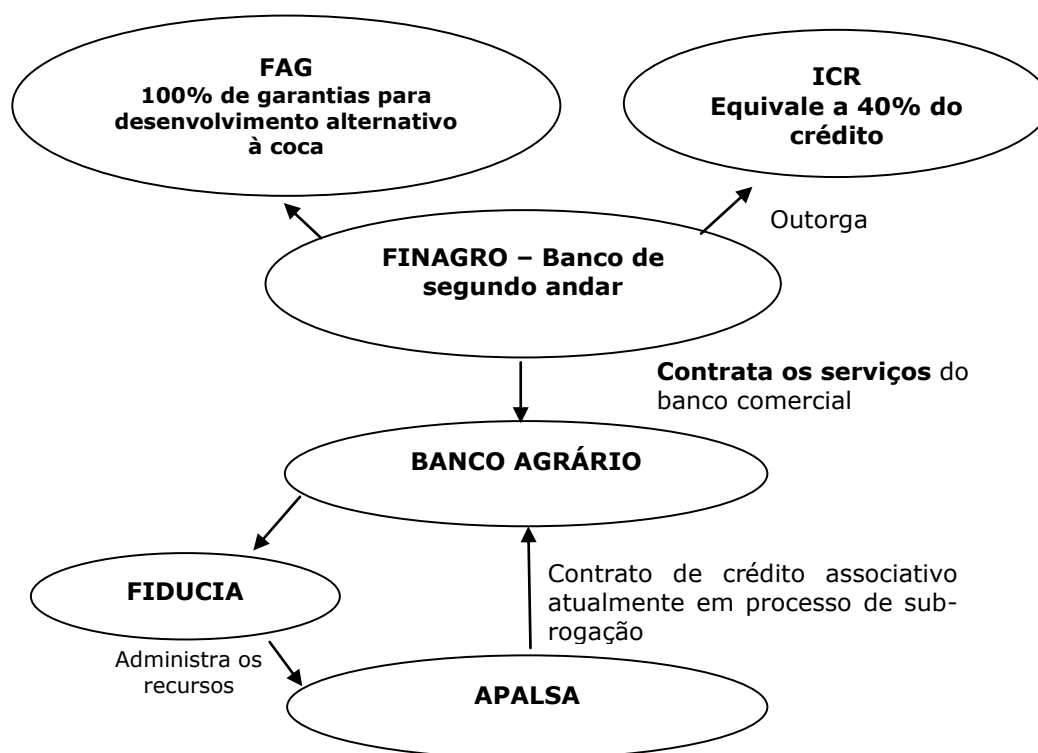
FAG
100% de garantias para desenvolvimento alternativo à coca

ICR
Equivale a 40% do crédito

Outorga

FINAGRO – Banco de segundo andar

**Contrata os serviços** do banco comercial

BANCO AGRÁRIO

FIDUCIA

Contrato de crédito associativo atualmente em processo de subrogação

Administra os recursos

APALSA